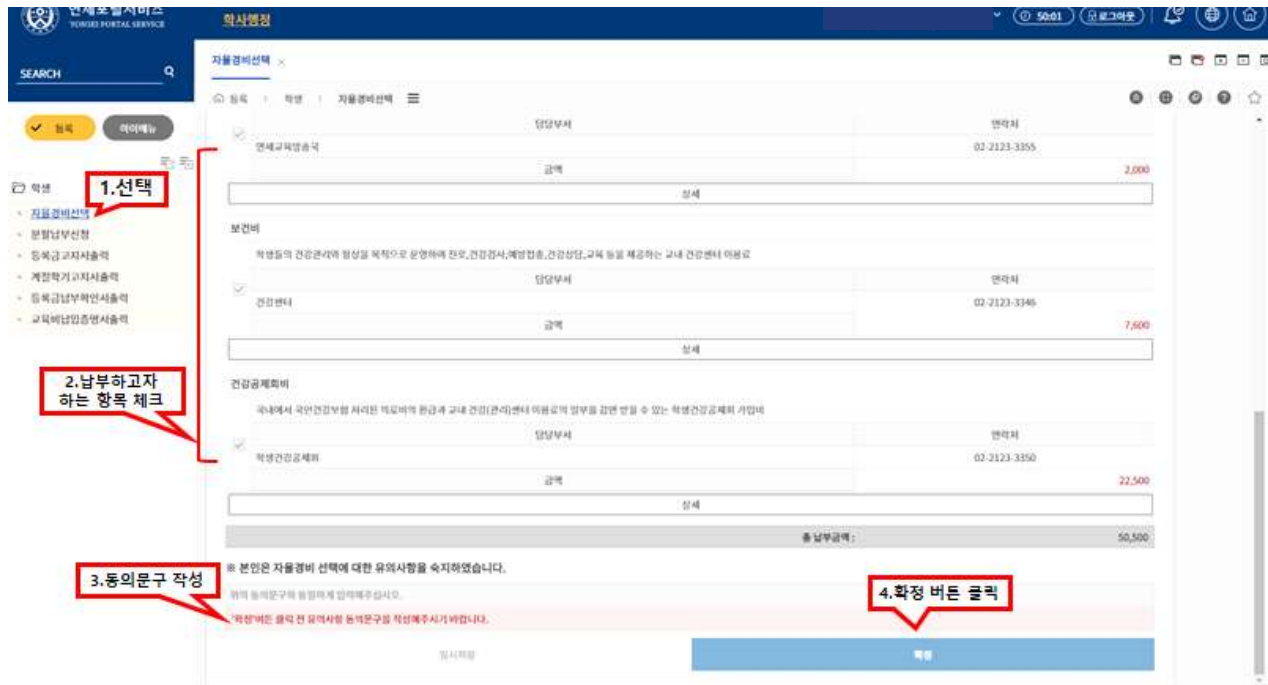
연세포털서비스
YONSEI PORTAL SERVICE
학사행정
50:01 로그아웃
SEARCH
등록 마이메뉴
학생
1.선택
자율경비선택
분할납부신청
등록금고지서출력
계절학기고지서출력
등록금납부확인서출력
교육비납입증명서출력
자율경비선택
등록 > 학생 > 자율경비선택

| 담당부서 | 연락처 |
|---|---|
| 연세교육방송국 | 02-2123-3355 |
| 금액 | 2,000 |

상세

보건비

학생들의 건강관리에 향상을 목적으로 운영하며 진료,건강검사,예방접종,건강상담,교육 등을 제공하는 교내 건강센터 이용료

| 담당부서 | 연락처 |
|---|---|
| 건강센터 | 02-2123-3346 |
| 금액 | 7,600 |

상세

2.납부하고자 하는 항목 체크

건강공제회비

국내에서 국민건강보험 처리된 의료비의 환급과 교내 건강(관리)센터 이용료의 일부를 감면 받을 수 있는 학생건강공제회 가입비

| 담당부서 | 연락처 |
|---|---|
| 학생건강공제회 | 02-2123-3350 |
| 금액 | 22,500 |

상세

총 납부금액 : 50,500

3.동의문구 작성

※ 본인은 자율경비 선택에 대한 유의사항을 숙지하였습니다.

위의 동의문구와 동일하게 입력해주십시오.

'확정'버튼 클릭 전 유의사항 동의문구를 작성해주시기 바랍니다.

4.확정 버튼 클릭

임시저장
확정